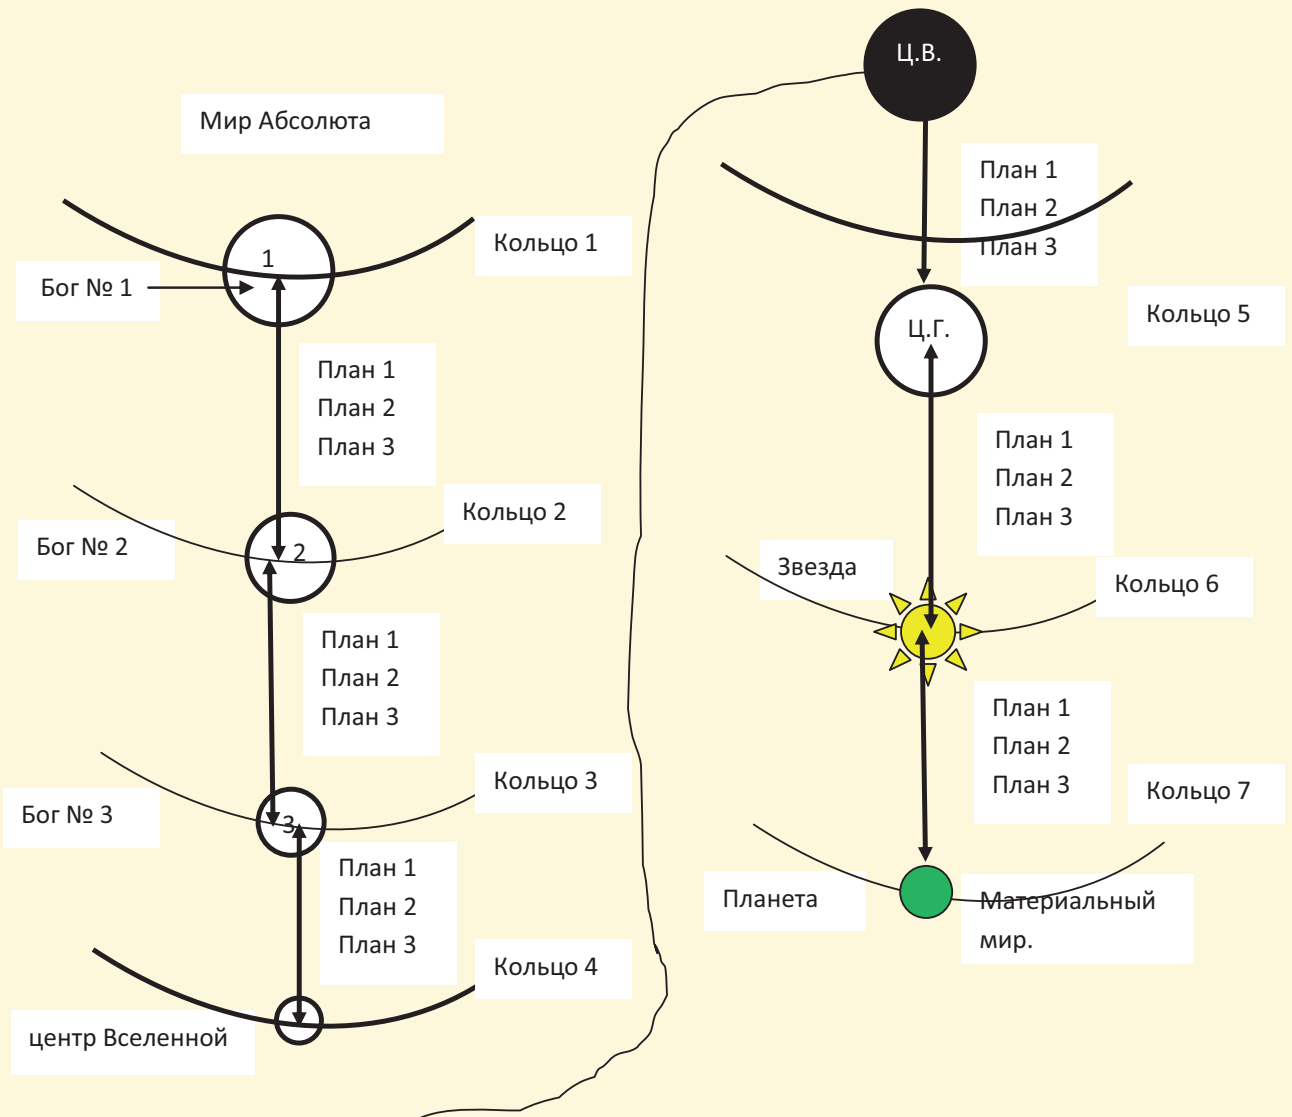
Мир Абсолюта

1

Кольцо 1

Бог № 1

План 1
План 2
План 3

Кольцо 2

Бог № 2

2

План 1
План 2
План 3

Кольцо 3

Бог № 3

3

План 1
План 2
План 3

Кольцо 4

центр Вселенной

Ц.В.

План 1
План 2
План 3

Кольцо 5

Ц.Г.

План 1
План 2
План 3

Звезда

Кольцо 6

План 1
План 2
План 3

Кольцо 7

Планета

Материальный мир.